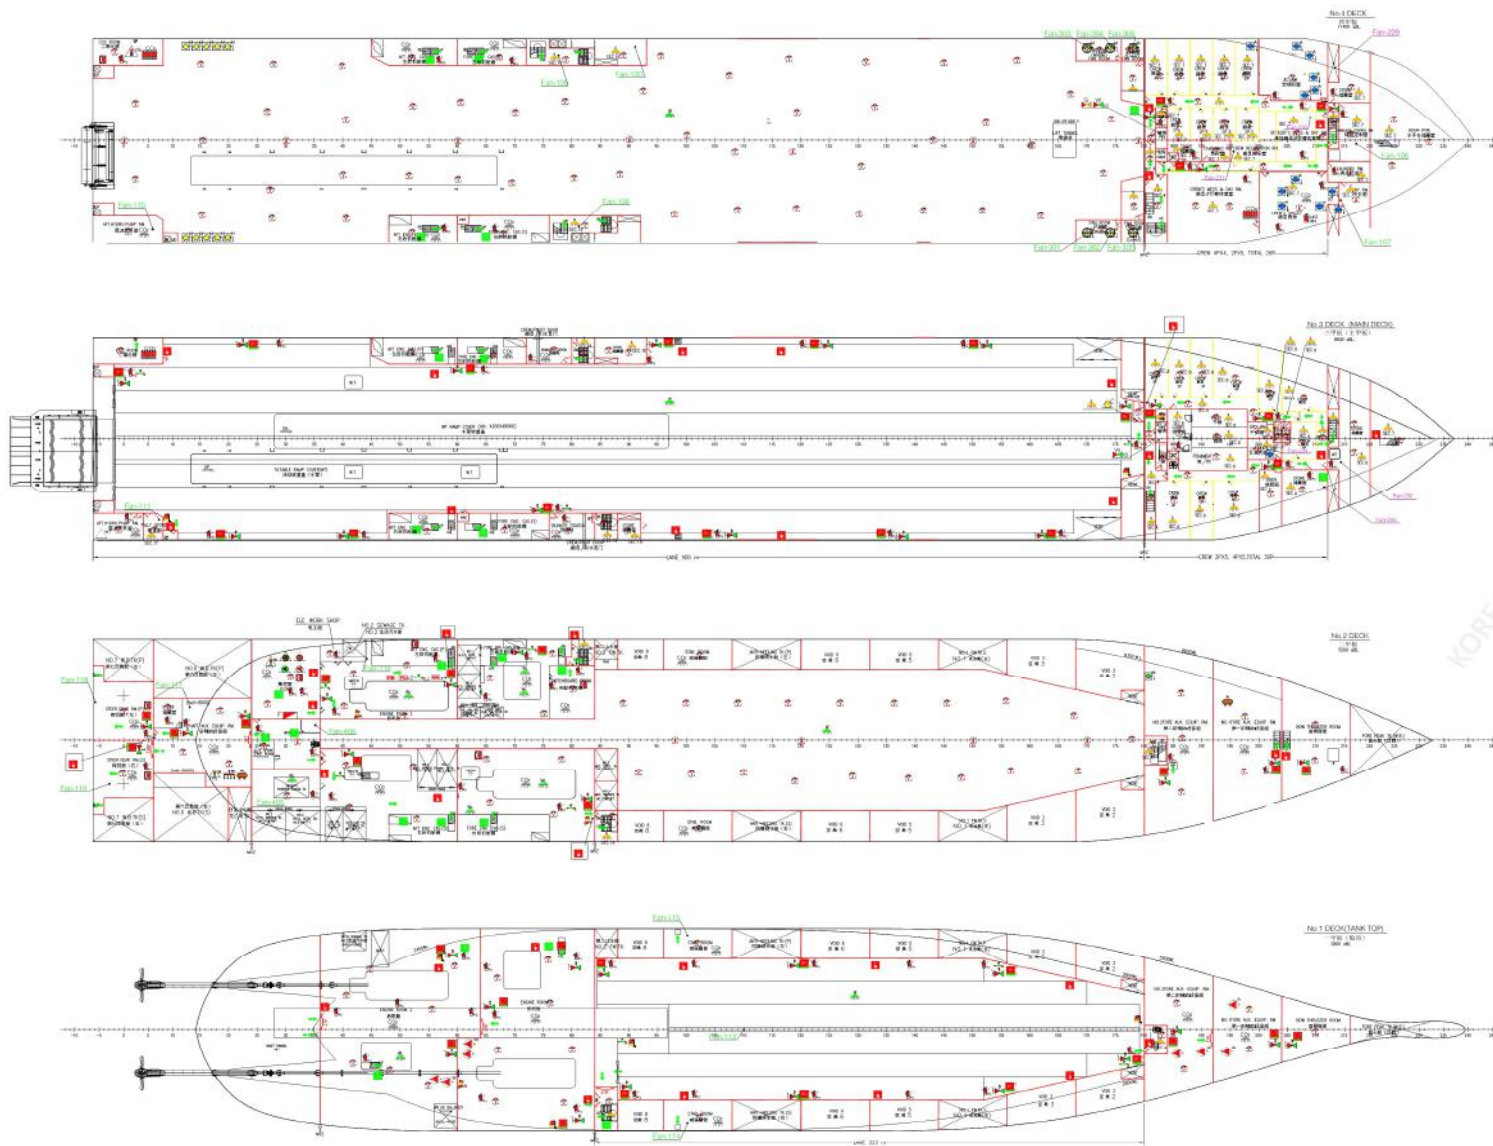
No.4 DECK

Fan-303 Fan-304 Fan-305

Fan-309

Fan-105

Fan-100

Fan-106

Fan-110

Fan-108

Fan-307 Fan-302 Fan-306

Fan-107

CREW 4P×4, 2P×8, TOTAL 28P

No.3 DECK (MAIN DECK)

Fan-111

CREW 2P×5, 4P×5 TOTAL 30P

ELE. WORK SHOP

No.2 DECK

Fan-116

Fan-117

No.1 DECK(TANK TOP)

Fan-112

Fan-113

Fan-114